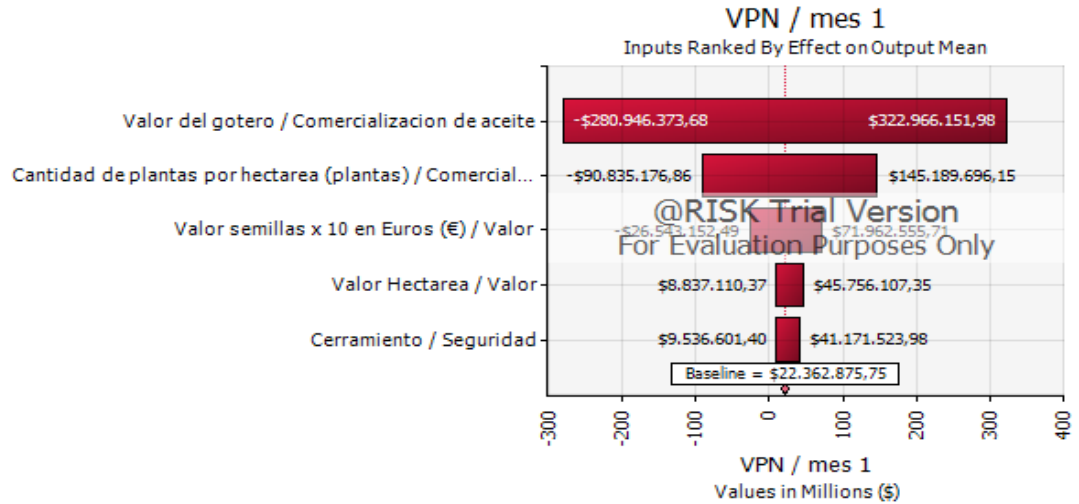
VPN / mes 1
Inputs Ranked By Effect on Output Mean

Valor del gotero / Comercializacion de aceite
-$280.946.373,68
$322.966.151,98

Cantidad de plantas por hectarea (plantas) / Comercial...
-$90.835.176,86
$145.189.696,15

Valor semillas x 10 en Euros (€) / Valor
-$26.543.152,49
$71.962.555,71

@RISK Trial Version
For Evaluation Purposes Only

Valor Hectarea / Valor
$8.837.110,37
$45.756.107,35

Cerramiento / Seguridad
$9.536.601,40
$41.171.523,98

Baseline = $22.362.875,75

-300
-200
-100
0
100
200
300
400

VPN / mes 1
Values in Millions ($)